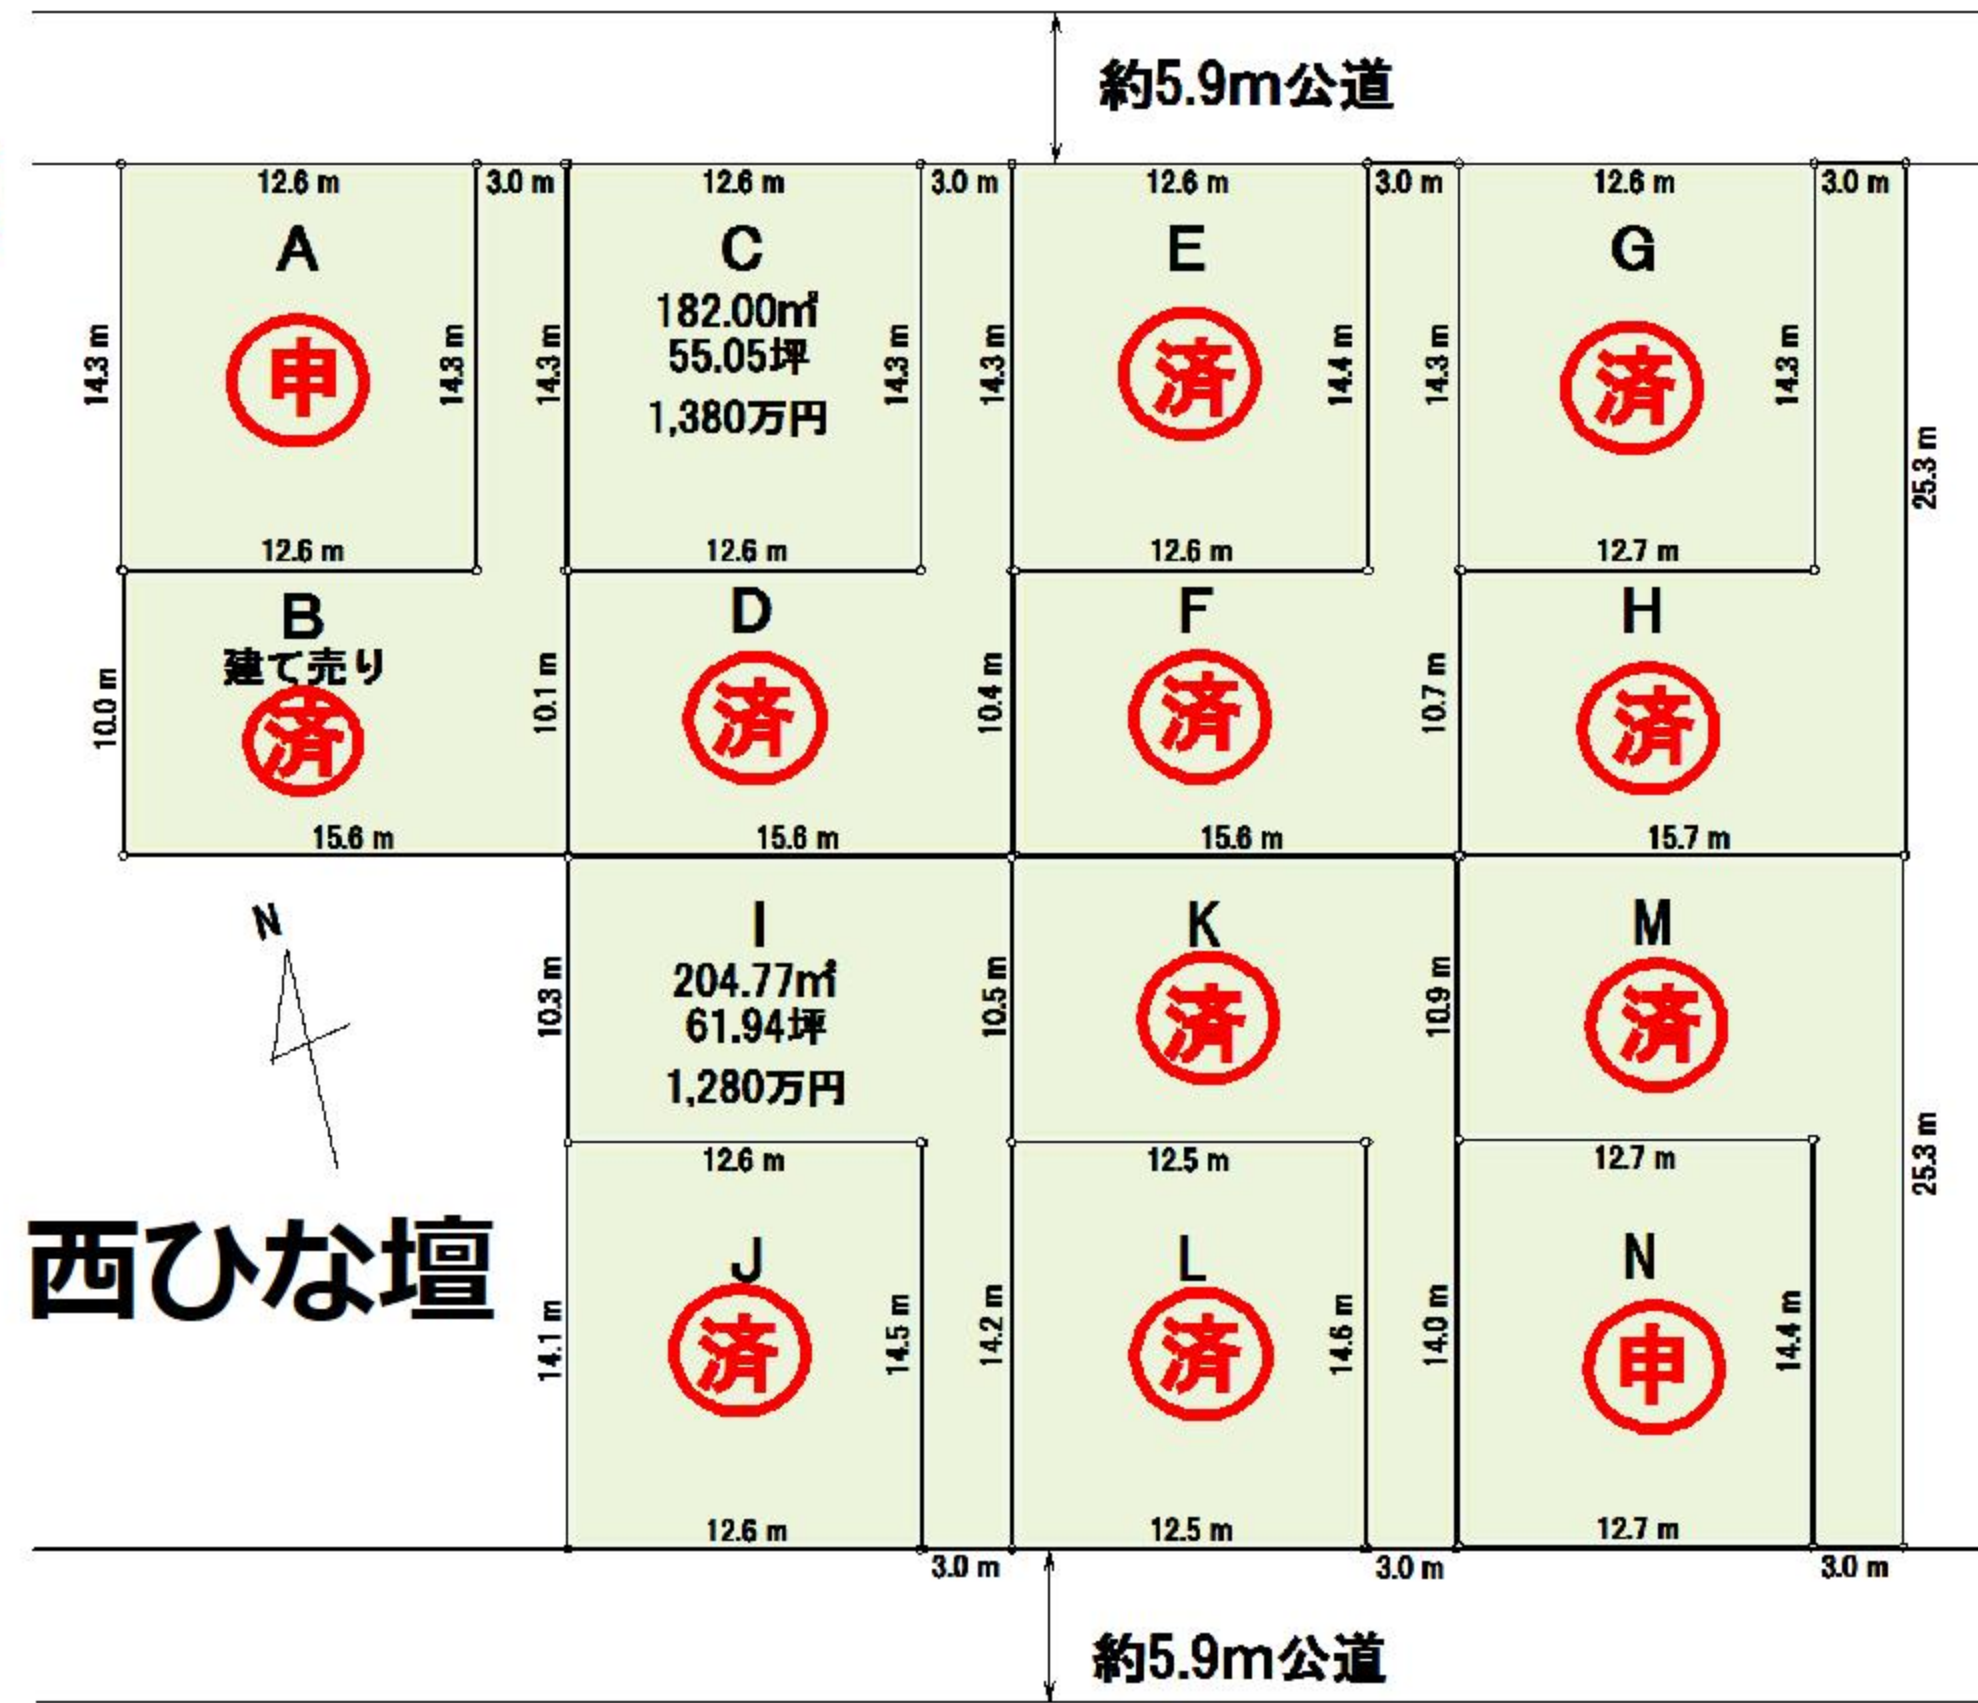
約5.9m公道

12.6 m
3.0 m
A
14.3 m
申
14.3 m
12.6 m

12.6 m
3.0 m
C
182.00㎡
55.05坪
1,380万円
14.3 m
14.3 m
12.6 m

12.6 m
3.0 m
E
14.3 m
済
14.4 m
12.6 m

12.6 m
3.0 m
G
14.3 m
済
14.3 m
12.7 m
25.3 m

B
建て売り
10.0 m
済
15.6 m

D
10.1 m
済
15.6 m

F
10.4 m
済
15.6 m

H
10.7 m
済
15.7 m

N

I
10.3 m
204.77㎡
61.94坪
1,280万円

K
10.5 m
済

M
10.9 m
済

25.3 m

12.6 m
J
14.1 m
済
14.5 m
12.6 m

12.5 m
L
14.2 m
済
14.6 m
12.5 m

12.7 m
N
14.0 m
申
14.4 m
12.7 m

西ひな壇

3.0 m
3.0 m
3.0 m

約5.9m公道